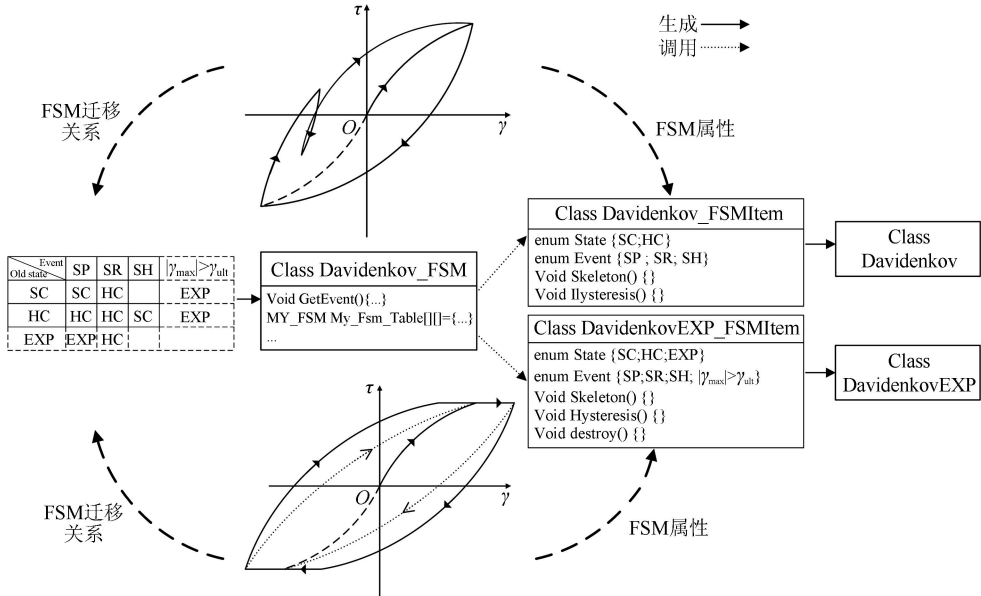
生成
调用

$\tau$

$O$

$\gamma$

FSM迁移关系

FSM属性

| Event / Old state | SP | SR | SH | $\|\gamma_{max}\|>\gamma_{ult}$ |
|---|---|---|---|---|
| SC | SC | HC | | EXP |
| HC | HC | HC | SC | EXP |
| EXP | EXP | HC | | |

Class Davidenkov_FSM
Void GetEvent(){...}
MY_FSM My_Fsm_Table[][]={...}
...

Class Davidenkov_FSMItem
enum State {SC;HC}
enum Event {SP ; SR; SH}
Void Skeleton() {}
Void Ilysteresis() {}

Class Davidenkov

Class DavidenkovEXP_FSMItem
enum State {SC;HC;EXP}
enum Event {SP;SR;SH; $|\gamma_{max}|>\gamma_{ult}$}
Void Skeleton() {}
Void Hysteresis() {}
Void destroy() {}

Class DavidenkovEXP

$\tau$

$O$

$\gamma$

FSM迁移关系

FSM属性